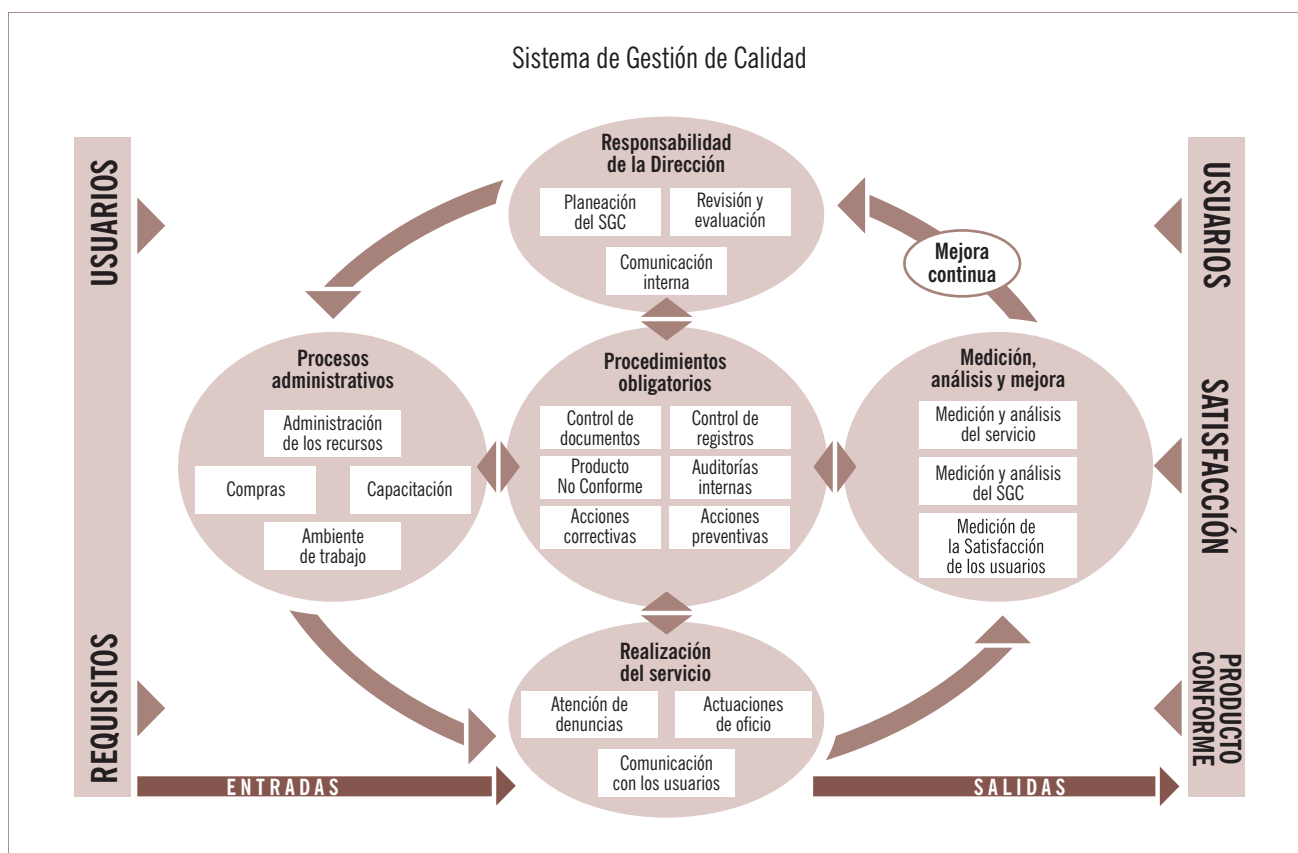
Sistema de Gestión de Calidad

USUARIOS

REQUISITOS

Responsabilidad de la Dirección

Planeación del SGC

Revisión y evaluación

Comunicación interna

Mejora continua

Procesos administrativos

Administración de los recursos

Compras

Capacitación

Ambiente de trabajo

Procedimientos obligatorios

Control de documentos

Control de registros

Producto No Conforme

Auditorías internas

Acciones correctivas

Acciones preventivas

Medición, análisis y mejora

Medición y análisis del servicio

Medición y análisis del SGC

Medición de la Satisfacción de los usuarios

Realización del servicio

Atención de denuncias

Actuaciones de oficio

Comunicación con los usuarios

USUARIOS

SATISFACCIÓN

PRODUCTO CONFORME

ENTRADAS

SALIDAS